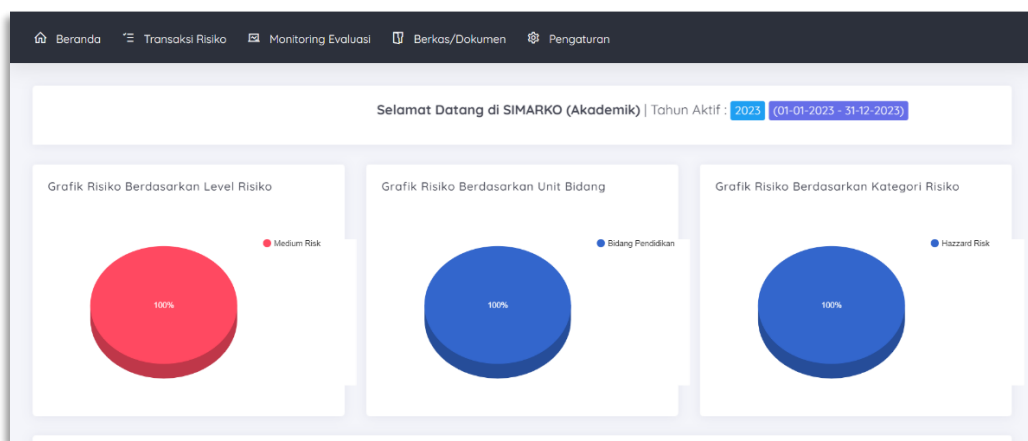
Beranda   Transaksi Risiko   Monitoring Evaluasi   Berkas/Dokumen   Pengaturan

Selamat Datang di SIMARKO (Akademik) | Tahun Aktif : 2023 (01-01-2023 - 31-12-2023)

Grafik Risiko Berdasarkan Level Risiko

Medium Risk

100%

Grafik Risiko Berdasarkan Unit Bidang

Bidang Pendidikan

100%

Grafik Risiko Berdasarkan Kategori Risiko

Hazzard Risk

100%